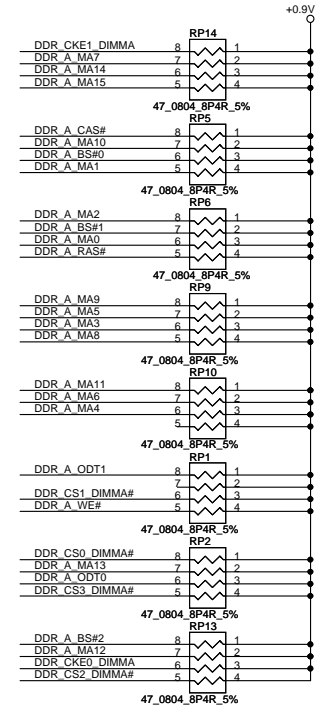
+0.9V

RP14
DDR_CKE1_DIMMA 8 1
DDR_A_MA7 7 2
DDR_A_MA14 6 3
DDR_A_MA15 5 4
47_0804_8P4R_5%

RP5
DDR_A_CAS# 8 1
DDR_A_MA10 7 2
DDR_A_BS#0 6 3
DDR_A_MA1 5 4
47_0804_8P4R_5%

RP6
DDR_A_MA2 8 1
DDR_A_BS#1 7 2
DDR_A_MA0 6 3
DDR_A_RAS# 5 4
47_0804_8P4R_5%

RP9
DDR_A_MA9 8 1
DDR_A_MA5 7 2
DDR_A_MA3 6 3
DDR_A_MA8 5 4
47_0804_8P4R_5%

RP10
DDR_A_MA11 8 1
DDR_A_MA6 7 2
DDR_A_MA4 6 3
5 4
47_0804_8P4R_5%

RP1
DDR_A_ODT1 8 1
7 2
DDR_CS1_DIMMA# 6 3
DDR_A_WE# 5 4
47_0804_8P4R_5%

RP2
DDR_CS0_DIMMA# 8 1
DDR_A_MA13 7 2
DDR_A_ODT0 6 3
DDR_CS3_DIMMA# 5 4
47_0804_8P4R_5%

RP13
DDR_A_BS#2 8 1
DDR_A_MA12 7 2
DDR_CKE0_DIMMA 6 3
DDR_CS2_DIMMA# 5 4
47_0804_8P4R_5%